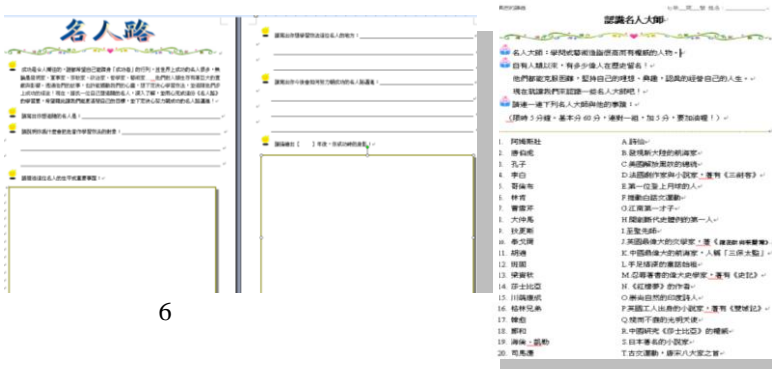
名人路

認識名人大師

名人大師：學問或藝術造詣很高而有權威的人物。

自有人類以來，有多少偉人在歷史留名！

他們都能克服困難，堅持自己的理想，典範，認真的經營自己的人生。

現在就讓我們來認識一些名人大師吧！

請連一連下列名人大師與他的事蹟！

（限時3分鐘，基本分60分，連對一組，加5分，要加油喔！）

1. 阿姆斯壯
2. 唐伯虎
3. 孔子
4. 李白
5. 哥倫布
6. 林肯
7. 曹雪芹
8. 大仲馬
9. 狄更斯
10. 泰戈爾
11. 胡適
12. 貝多芬
13. 梁實秋
14. 莎士比亞
15. 川端康成
16. 格林兄弟
17. 韓愈
18. 鄭和
19. 海倫・凱勒
20. 司馬遷

A. 詩仙
B. 發現新大陸的航海家
C. 美國解放黑奴的總統
D. 法國劇作家與小說家，著有《三劍客》
E. 第一位登上月球的人
F. 推動白話文運動
G. 江南第一才子
H. 開創新代史體例的第一人
I. 至聖先師
J. 英國最偉大的文學家，著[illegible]
K. 中國最偉大的航海家，人稱「三保太監」
L. 手足殘障的重聽詩人
M. 忍辱著書的偉大史學家，著有《史記》
N. 《紅樓夢》的作者
O. 崇尚自然的印度詩人
P. 英國工人出身的小說家，著有《雙城記》
Q. 把一生奉獻給愛的男性
R. 中國研究《莎士比亞》的權威
S. 日本著名的小說家
T. 古文運動，唐宋八大家之首

6